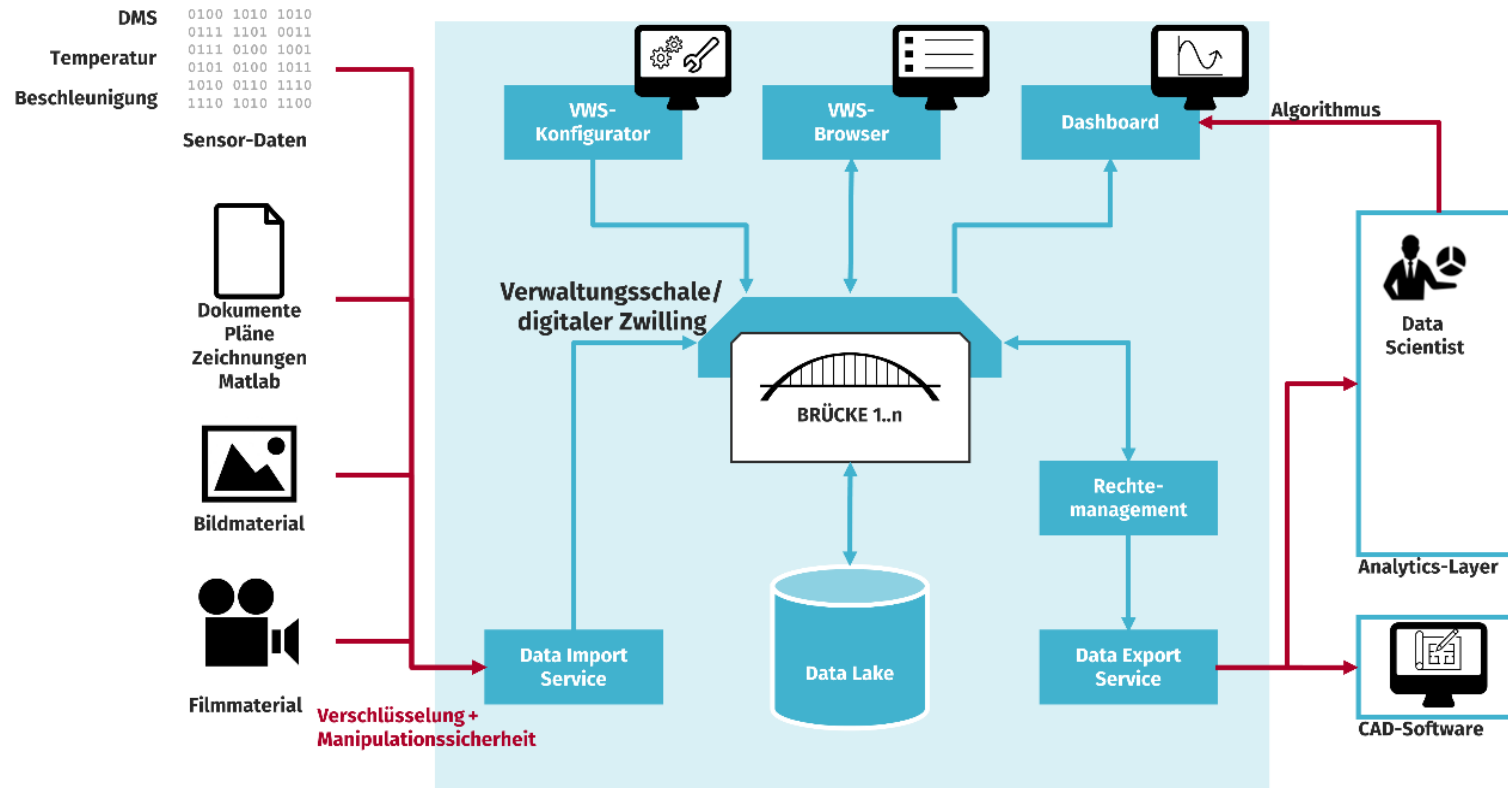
DMS
Temperatur
Beschleunigung

0100 1010 1010
0111 1101 0011
0111 0100 1001
0101 0100 1011
1010 0110 1110
1110 1010 1100

Sensor-Daten

Dokumente
Pläne
Zeichnungen
Matlab

Bildmaterial

Filmmaterial

Verschlüsselung +
Manipulationssicherheit

VWS-
Konfigurator

VWS-
Browser

Dashboard

Algorithmus

Verwaltungsschale/
digitaler Zwilling

BRÜCKE 1..n

Rechte-
management

Data Import
Service

Data Lake

Data Export
Service

Data
Scientist

Analytics-Layer

CAD-Software